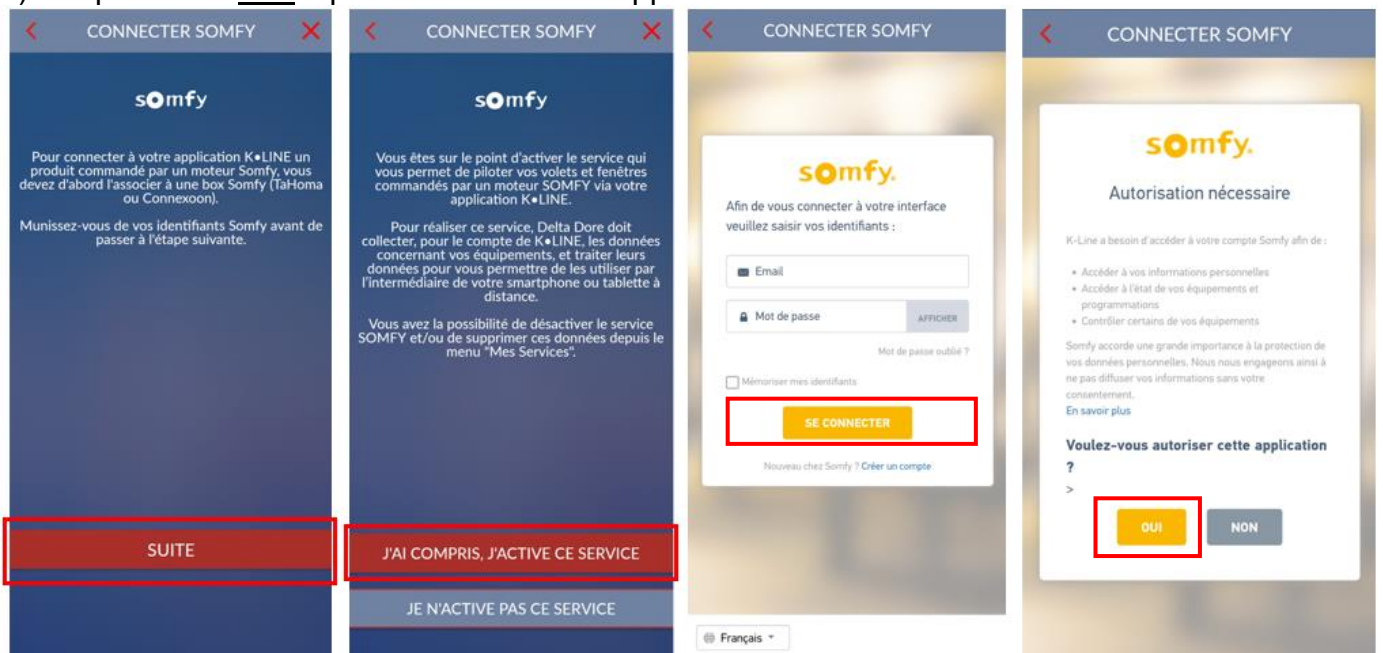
CONNECTER SOMFY

somfy

Pour connecter à votre application K•LINE un produit commandé par un moteur Somfy, vous devez d'abord l'associer à une box Somfy (TaHoma ou Connexoon).

Munissez-vous de vos identifiants Somfy avant de passer à l'étape suivante.

SUITE

CONNECTER SOMFY

somfy

Vous êtes sur le point d'activer le service qui vous permet de piloter vos volets et fenêtres commandés par un moteur SOMFY via votre application K•LINE.

Pour réaliser ce service, Delta Dore doit collecter, pour le compte de K•LINE, les données concernant vos équipements, et traiter leurs données pour vous permettre de les utiliser par l'intermédiaire de votre smartphone ou tablette à distance.

Vous avez la possibilité de désactiver le service SOMFY et/ou de supprimer ces données depuis le menu "Mes Services".

J'AI COMPRIS, J'ACTIVE CE SERVICE

JE N'ACTIVE PAS CE SERVICE

CONNECTER SOMFY

somfy.

Afin de vous connecter à votre interface veuillez saisir vos identifiants :

Email

Mot de passe

AFFICHER

Mot de passe oublié ?

Mémoriser mes identifiants

SE CONNECTER

Nouveau chez Somfy ? Créer un compte

Français

CONNECTER SOMFY

somfy.

Autorisation nécessaire

K-Line a besoin d'accéder à votre compte Somfy afin de :

• Accéder à vos informations personnelles
• Accéder à l'état de vos équipements et programmations
• Contrôler certains de vos équipements

Somfy accorde une grande importance à la protection de vos données personnelles. Nous nous engageons ainsi à ne pas diffuser vos informations sans votre consentement.
En savoir plus

Voulez-vous autoriser cette application ?

>

OUI

NON